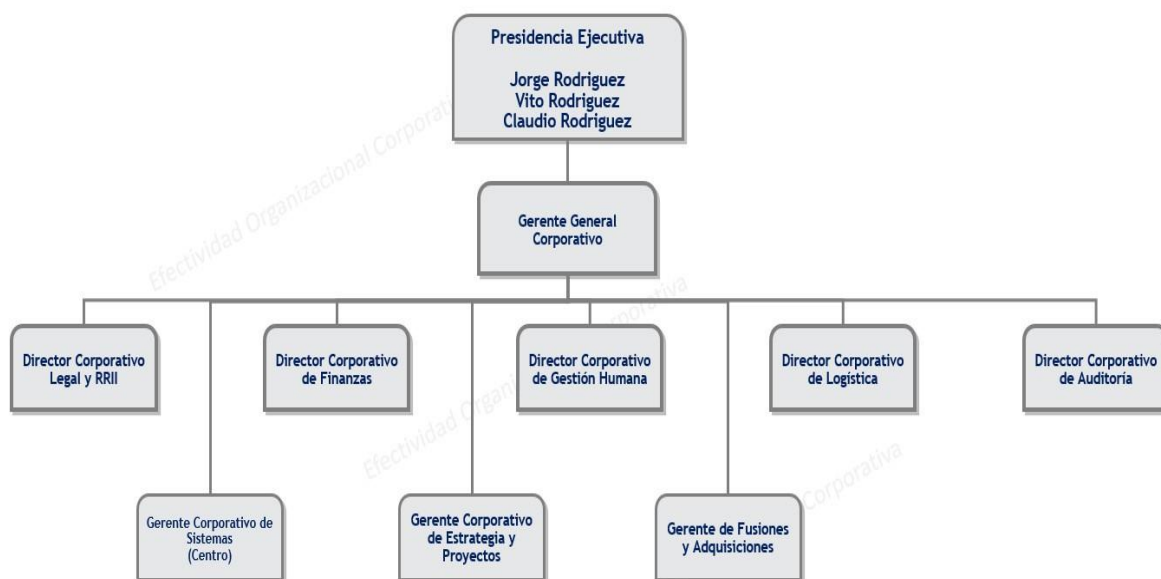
Presidencia Ejecutiva

Jorge Rodriguez
Vito Rodriguez
Claudio Rodriguez

Efectividad Organizacional Corporativa

Gerente General Corporativo

Director Corporativo Legal y RRII

Director Corporativo de Finanzas

Director Corporativo de Gestión Humana

Director Corporativo de Logística

Director Corporativo de Auditoría

Efectividad Organizacional Corporativa

Gerente Corporativo de Sistemas (Centro)

Gerente Corporativo de Estrategia y Proyectos

Gerente de Fusiones y Adquisiciones